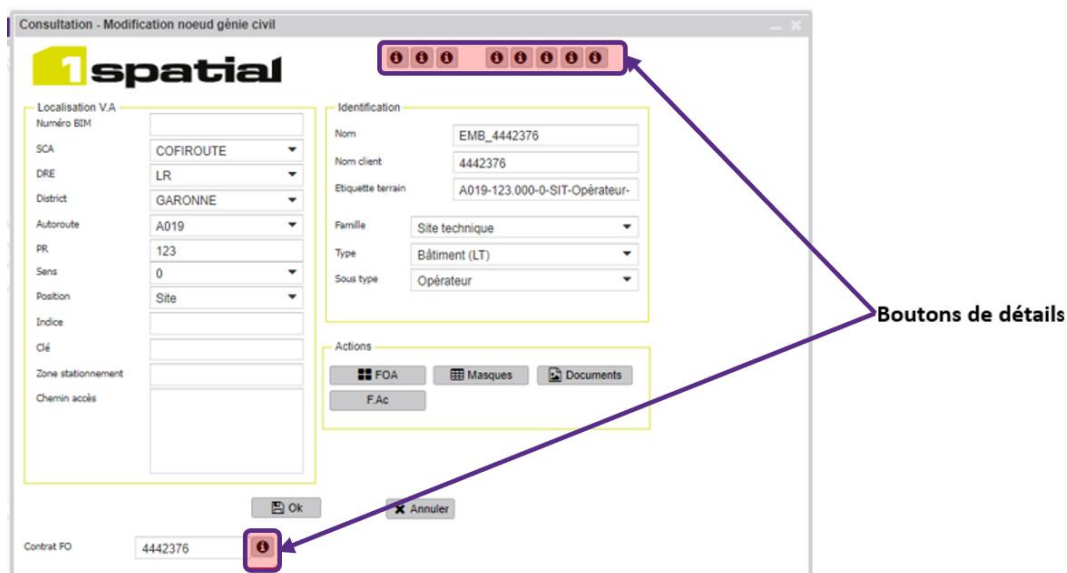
Consultation - Modification noeud génie civil

1spatial

Localisation V.A
Numéro BIM
SCA COFIROUTE
DRE LR
District GARONNE
Autoroute A019
PR 123
Sens 0
Position Site
Indice
Clé
Zone stationnement
Chemin accès

Identification
Nom EMB_4442376
Nom client 4442376
Etiquette terrain A019-123.000-0-SIT-Opérateur-
Famille Site technique
Type Bâtiment (LT)
Sous type Opérateur

Actions
FOA
Masques
Documents
F.Ac

Ok
Annuler

Contrat FO 4442376

Boutons de détails